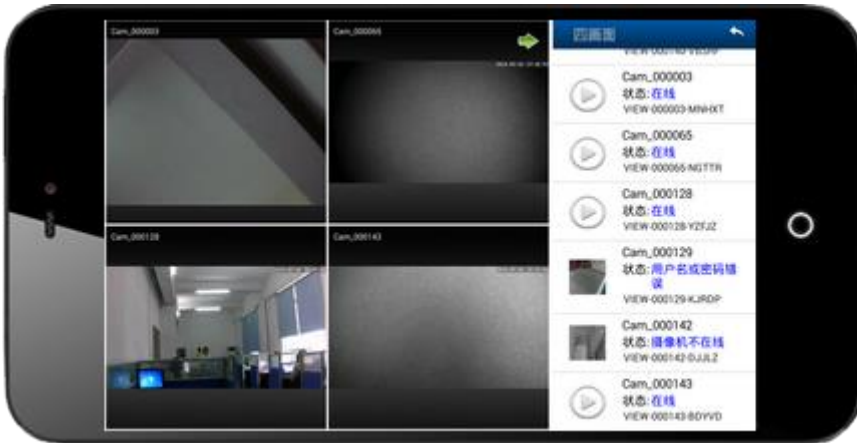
Cam_000003

Cam_000065

Cam_000128

Cam_000143

四画面

VIEW-000140-VEBRP

Cam_000003
状态:在线
VIEW-000003-MNHXT

Cam_000065
状态:在线
VIEW-000065-NGTTR

Cam_000128
状态:在线
VIEW-000128-YZFJ2

Cam_000129
状态:用户名或密码错误
VIEW-000129-KJRDP

Cam_000142
状态:摄像机不在线
VIEW-000142-DJJLZ

Cam_000143
状态:在线
VIEW-000143-BDYVD